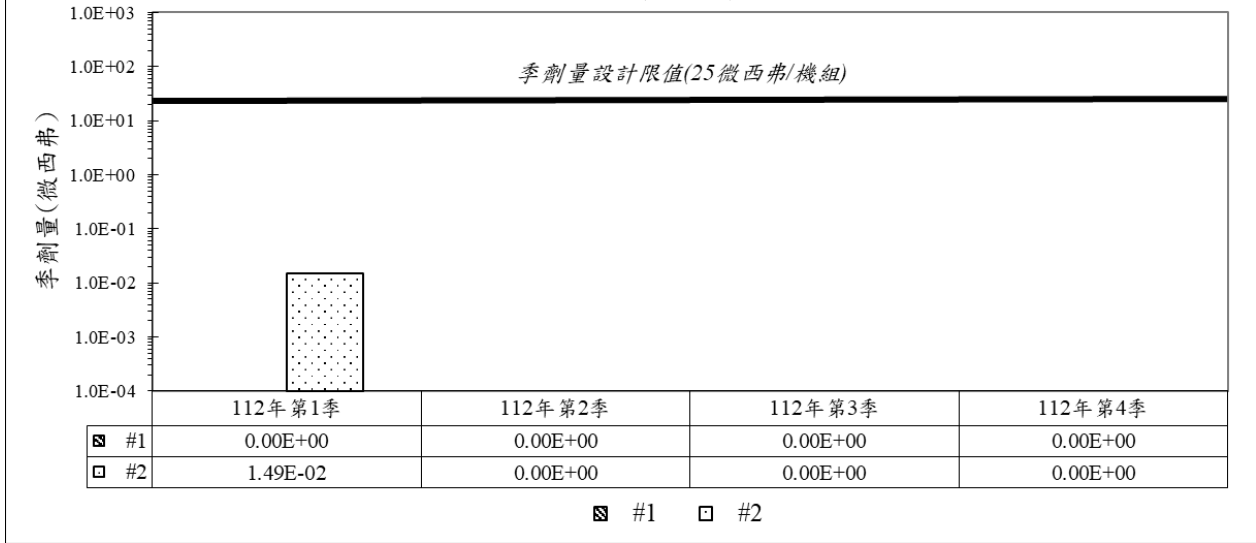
1.0E+03
1.0E+02
1.0E+01
1.0E+00
1.0E-01
1.0E-02
1.0E-03
1.0E-04

季劑量設計限值(25微西弗/機組)

季劑量(微西弗)

| | 112年第1季 | 112年第2季 | 112年第3季 | 112年第4季 |
|---|---|---|---|---|
| #1 | 0.00E+00 | 0.00E+00 | 0.00E+00 | 0.00E+00 |
| #2 | 1.49E-02 | 0.00E+00 | 0.00E+00 | 0.00E+00 |

#1 #2